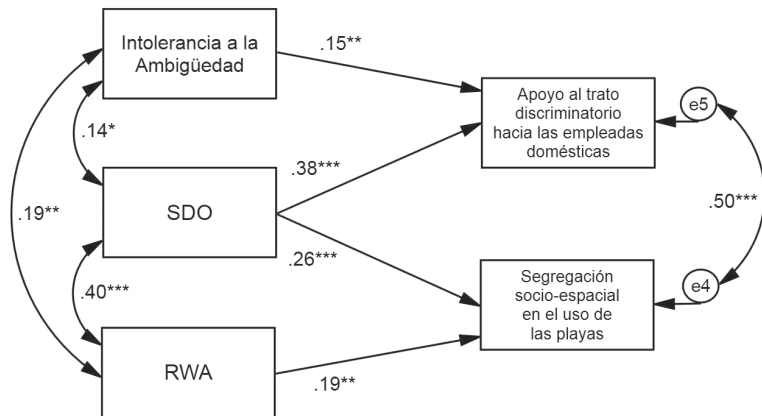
Intolerancia a la Ambigüedad

.15**

Apoyo al trato discriminatorio hacia las empleadas domésticas

e5

.14*

.38***

.19**

SDO

.50***

.26***

.40***

Segregación socio-espacial en el uso de las playas

e4

RWA

.19**